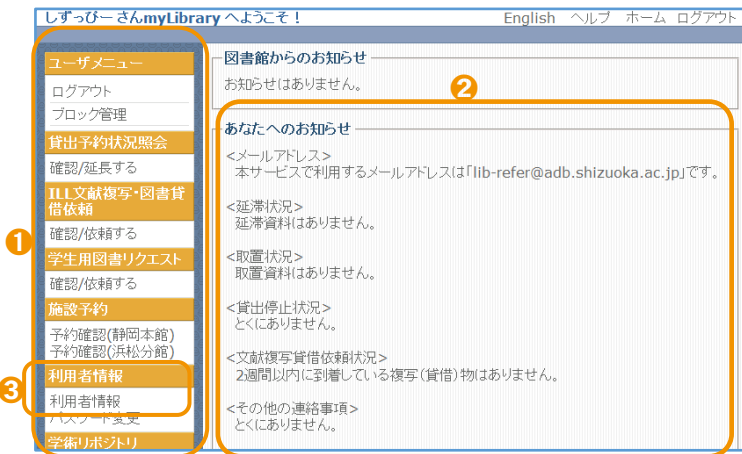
しずっぴー さんmyLibrary へようこそ！ English ヘルプ ホーム ログアウト

ユーザメニュー
ログアウト
ブロック管理
貸出予約状況照会
確認/延長する
ILL文献複写・図書貸借依頼
確認/依頼する
学生用図書リクエスト
確認/依頼する
施設予約
予約確認(静岡本館)
予約確認(浜松分館)
利用者情報
利用者情報
パスワード変更
学術リポジトリ

1
2
3

図書館からのお知らせ
お知らせはありません。

あなたへのお知らせ
<メールアドレス>
本サービスで利用するメールアドレスは「lib-refer@adb.shizuoka.ac.jp」です。

<延滞状況>
延滞資料はありません。

<取置状況>
取置資料はありません。

<貸出停止状況>
とくにありません。

<文献複写貸借依頼状況>
2週間以内に到着している複写(貸借)物はありません。

<その他の連絡事項>
とくにありません。